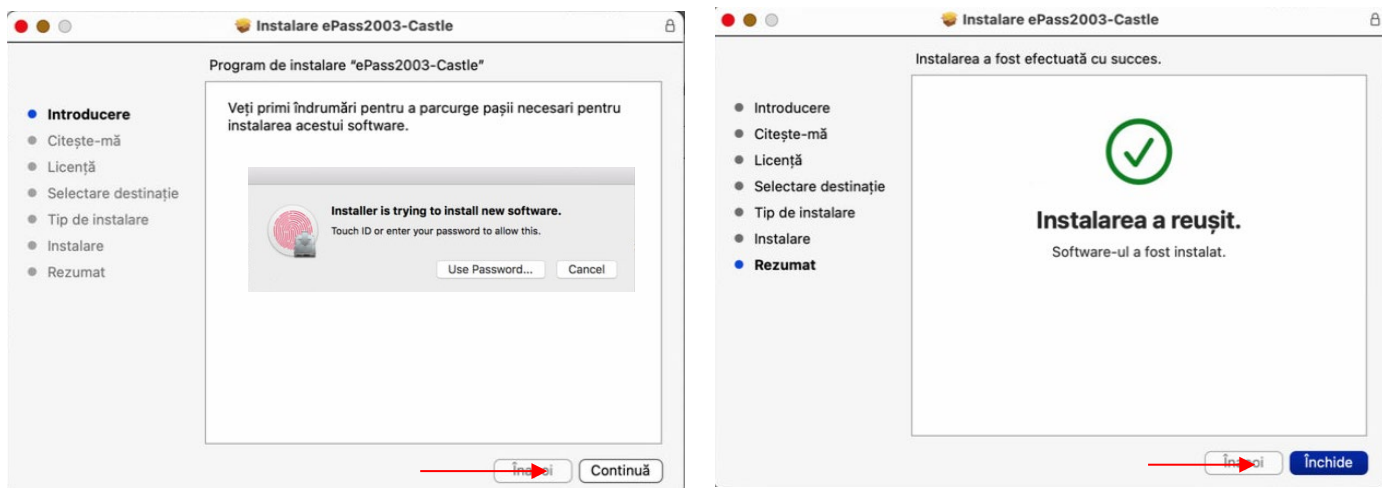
Instalare ePass2003-Castle

Program de instalare "ePass2003-Castle"

Introducere
Citește-mă
Licență
Selectare destinație
Tip de instalare
Instalare
Rezumat

Veți primi îndrumări pentru a parcurge pașii necesari pentru instalarea acestui software.

Installer is trying to install new software.
Touch ID or enter your password to allow this.

Use Password...
Cancel

Înapoi
Continuă

Instalare ePass2003-Castle

Instalarea a fost efectuată cu succes.

Introducere
Citește-mă
Licență
Selectare destinație
Tip de instalare
Instalare
Rezumat

Instalarea a reușit.
Software-ul a fost instalat.

Înapoi
Închide